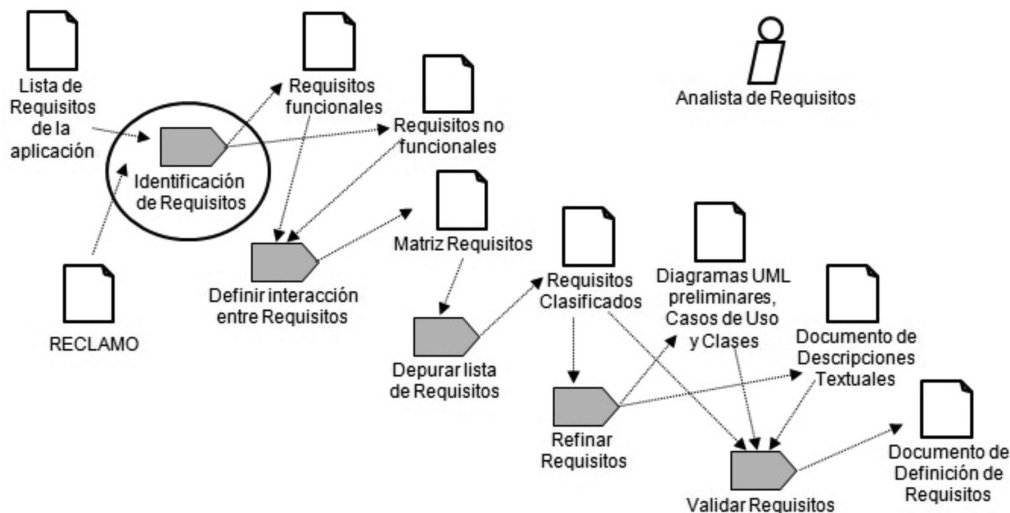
Lista de Requisitos de la aplicación

Requisitos funcionales

Requisitos no funcionales

Analista de Requisitos

Identificación de Requisitos

Matriz Requisitos

Definir interacción entre Requisitos

RECLAMO

Depurar lista de Requisitos

Requisitos Clasificados

Diagramas UML preliminares, Casos de Uso y Clases

Documento de Descripciones Textuales

Refinar Requisitos

Validar Requisitos

Documento de Definición de Requisitos